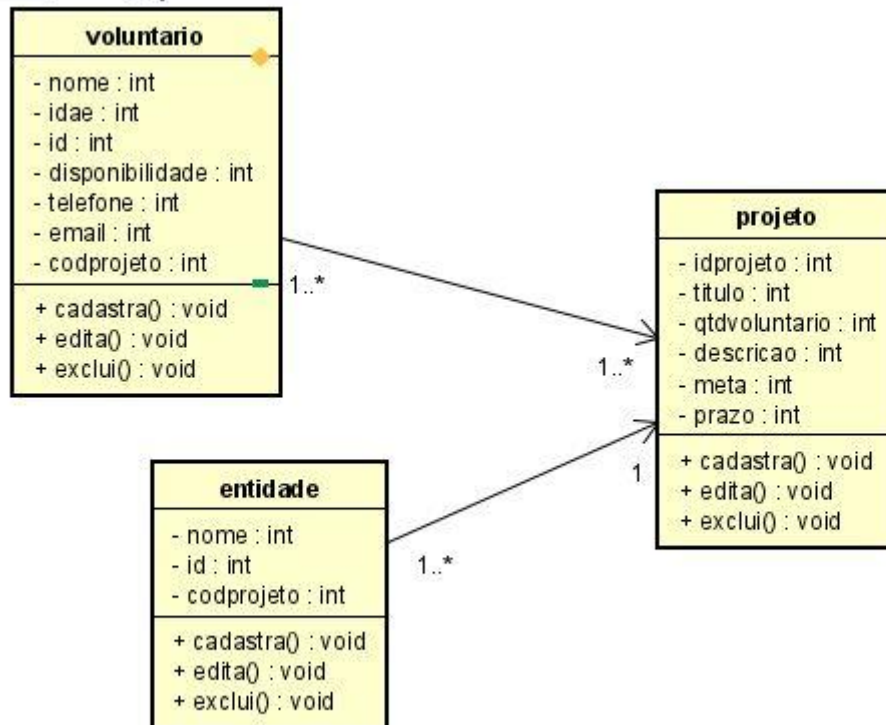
voluntario

- nome : int
- idae : int
- id : int
- disponibilidade : int
- telefone : int
- email : int
- codprojeto : int

+ cadastra() : void
+ edita() : void
+ exclui() : void

1..*

1..*

projeto

- idprojeto : int
- titulo : int
- qtdvoluntario : int
- descricao : int
- meta : int
- prazo : int

+ cadastra() : void
+ edita() : void
+ exclui() : void

1

entidade

- nome : int
- id : int
- codprojeto : int

+ cadastra() : void
+ edita() : void
+ exclui() : void

1..*